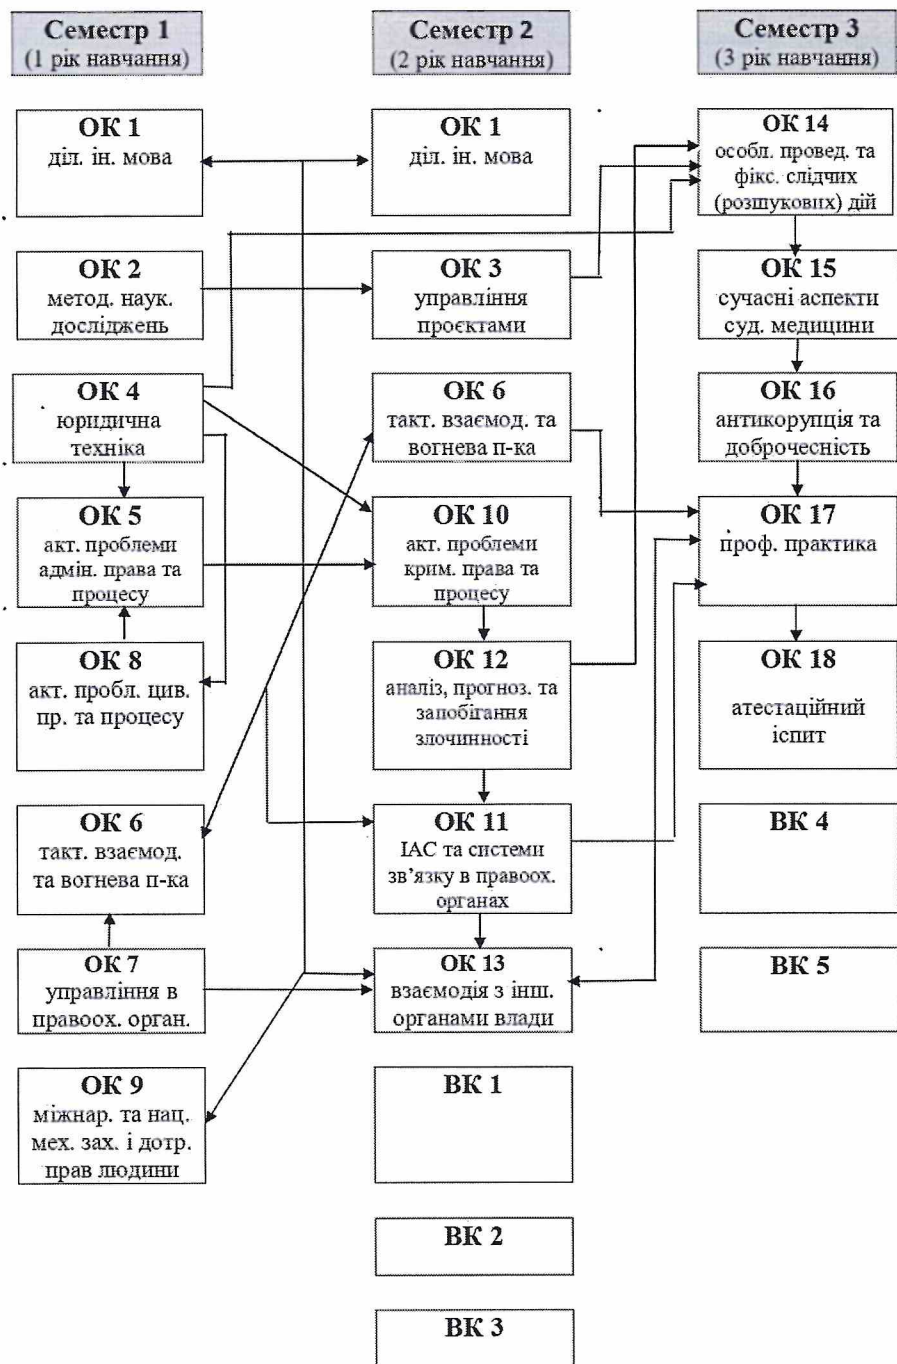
Семестр 1
(1 рік навчання)

Семестр 2
(2 рік навчання)

Семестр 3
(3 рік навчання)

ОК 1
діл. ін. мова

ОК 2
метод. наук. досліджень

ОК 4
юридична техніка

ОК 5
акт. проблеми адмін. права та процесу

ОК 8
акт. пробл. цив. пр. та процесу

ОК 6
такт. взаємод. та вогнева п-ка

ОК 7
управління в правоох. орган.

ОК 9
міжнар. та нац. мех. зах. і дотр. прав людини

ОК 1
діл. ін. мова

ОК 3
управління проєктами

ОК 6
такт. взаємод. та вогнева п-ка

ОК 10
акт. проблеми крим. права та процесу

ОК 12
аналіз, прогноз. та запобігання злочинності

ОК 11
ІАС та системи зв'язку в правоох. органах

ОК 13
взаємодія з інш. органами влади

ВК 1

ВК 2

ВК 3

ОК 14
особл. провед. та фікс. слідчих (розшукових) дій

ОК 15
сучасні аспекти суд. медицини

ОК 16
антикорупція та доброчесність

ОК 17
проф. практика

ОК 18
атестаційний іспит

ВК 4

ВК 5